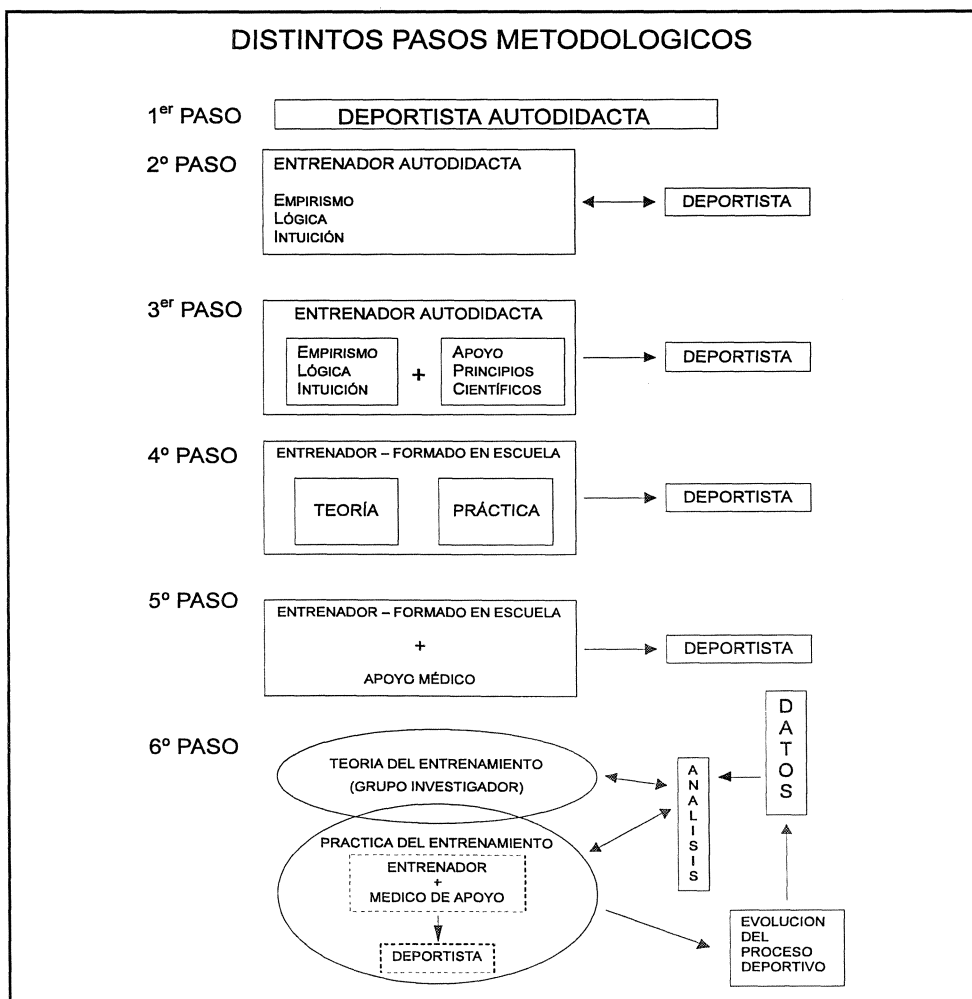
DISTINTOS PASOS METODOLOGICOS

1$^{er}$ PASO

DEPORTISTA AUTODIDACTA

2º PASO

ENTRENADOR AUTODIDACTA

EMPIRISMO
LÓGICA
INTUICIÓN

DEPORTISTA

3$^{er}$ PASO

ENTRENADOR AUTODIDACTA

EMPIRISMO
LÓGICA
INTUICIÓN

+

APOYO
PRINCIPIOS
CIENTÍFICOS

DEPORTISTA

4º PASO

ENTRENADOR – FORMADO EN ESCUELA

TEORÍA

PRÁCTICA

DEPORTISTA

5º PASO

ENTRENADOR – FORMADO EN ESCUELA

+

APOYO MÉDICO

DEPORTISTA

6º PASO

TEORIA DEL ENTRENAMIENTO
(GRUPO INVESTIGADOR)

PRACTICA DEL ENTRENAMIENTO

ENTRENADOR
+
MEDICO DE APOYO

DEPORTISTA

ANALISIS

DATOS

EVOLUCION DEL PROCESO DEPORTIVO